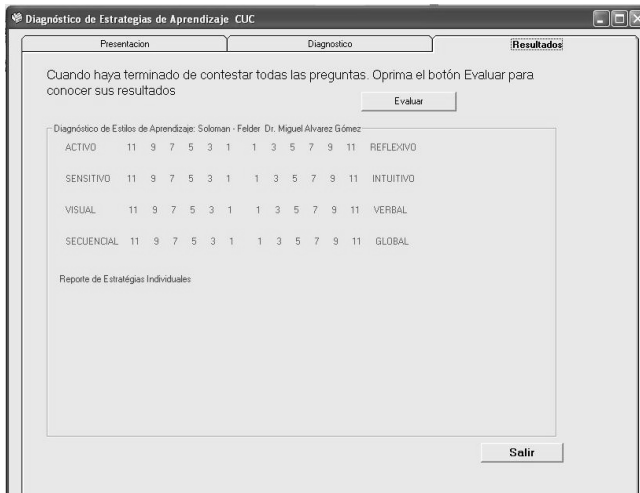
Diagnóstico de Estrategias de Aprendizaje CUC

Presentacion | Diagnostico | Resultados

Cuando haya terminado de contestar todas las preguntas. Oprima el botón Evaluar para conocer sus resultados

Evaluar

Diagnóstico de Estilos de Aprendizaje: Soloman - Felder Dr. Miguel Alvarez Gómez

| ACTIVO | 11 | 9 | 7 | 5 | 3 | 1 | 1 | 3 | 5 | 7 | 9 | 11 | REFLEXIVO |
|---|---|---|---|---|---|---|---|---|---|---|---|---|---|
| SENSITIVO | 11 | 9 | 7 | 5 | 3 | 1 | 1 | 3 | 5 | 7 | 9 | 11 | INTUITIVO |
| VISUAL | 11 | 9 | 7 | 5 | 3 | 1 | 1 | 3 | 5 | 7 | 9 | 11 | VERBAL |
| SECUENCIAL | 11 | 9 | 7 | 5 | 3 | 1 | 1 | 3 | 5 | 7 | 9 | 11 | GLOBAL |

Reporte de Estratégias Individuales

Salir